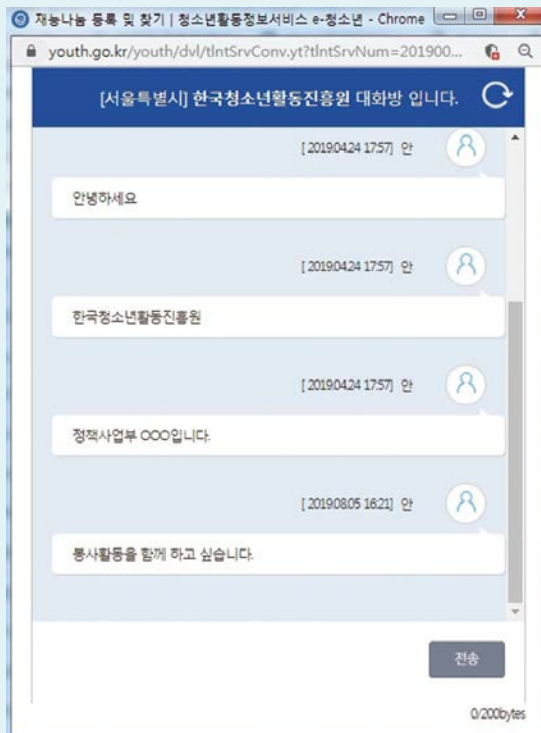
재능나눔 등록 및 찾기 | 청소년활동정보서비스 e-청소년 - Chrome

youth.go.kr/youth/dvl/tlntSrvConv.yt?tlntSrvNum=201900...

[서울특별시] 한국청소년활동진흥원 대화방 입니다.

[ 2019.04.24 17:57] 안

안녕하세요

[ 2019.04.24 17:57] 안

한국청소년활동진흥원

[ 2019.04.24 17:57] 안

정책사업부 OOO입니다.

[ 2019.08.05 16:21] 안

봉사활동을 함께 하고 싶습니다.

전송

0/200bytes